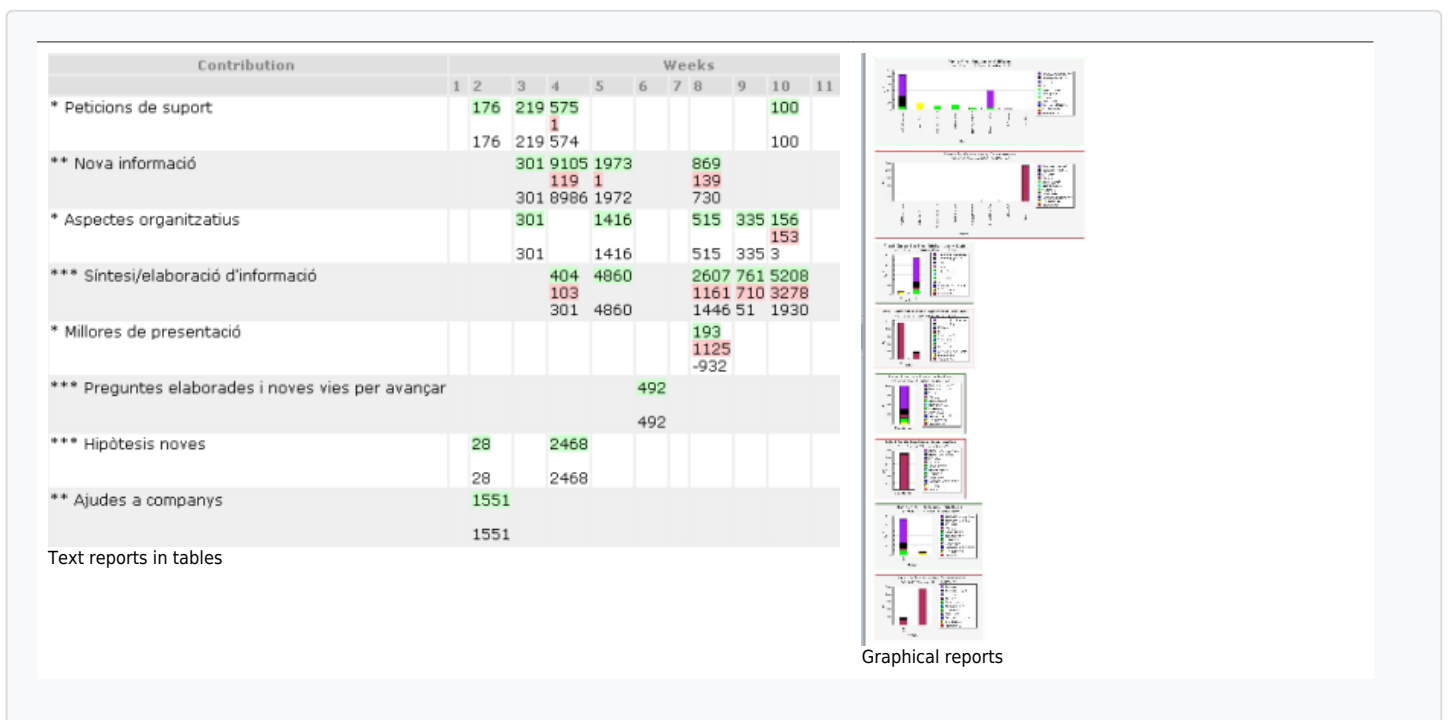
| Contribution | Weeks | | | | | | | | | | |
|---|---|---|---|---|---|---|---|---|---|---|---|
| | 1 | 2 | 3 | 4 | 5 | 6 | 7 | 8 | 9 | 10 | 11 |
| * Peticions de suport | | 176<br>176 | 219<br>219 | 575<br>1<br>574 | | | | | | 100<br>100 | |
| ** Nova informació | | | 301<br>301 | 9105<br>119<br>8986 | 1973<br>1<br>1972 | | | 869<br>139<br>730 | | | |
| * Aspectes organitzatius | | | 301<br>301 | | 1416<br>1416 | | | 515<br>515 | 335<br>335 | 156<br>153<br>3 | |
| *** Síntesi/elaboració d'informació | | | | 404<br>103<br>301 | 4860<br>4860 | | | 2607<br>1161<br>1446 | 761<br>710<br>51 | 5208<br>3278<br>1930 | |
| * Millores de presentació | | | | | | | | 193<br>1125<br>-932 | | | |
| *** Preguntes elaborades i noves vies per avançar | | | | | | 492<br>492 | | | | | |
| *** Hipòtesis noves | | 28<br>28 | | 2468<br>2468 | | | | | | | |
| ** Ajudes a companys | | | 1551<br>1551 | | | | | | | | |

Text reports in tables

Graphical reports